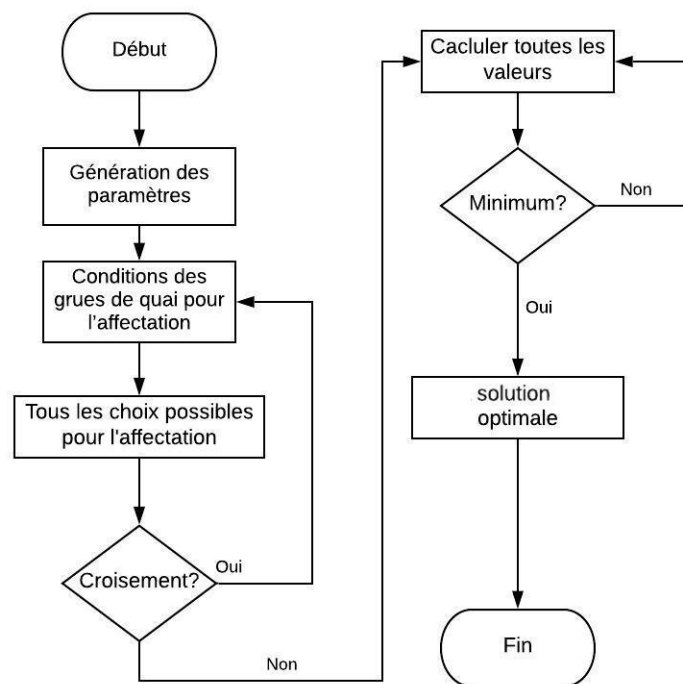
Début

Génération des paramètres

Conditions des grues de quai pour l'affectation

Tous les choix possibles pour l'affectation

Croisement?

Oui

Non

Cacluler toutes les valeurs

Minimum?

Non

Oui

solution optimale

Fin